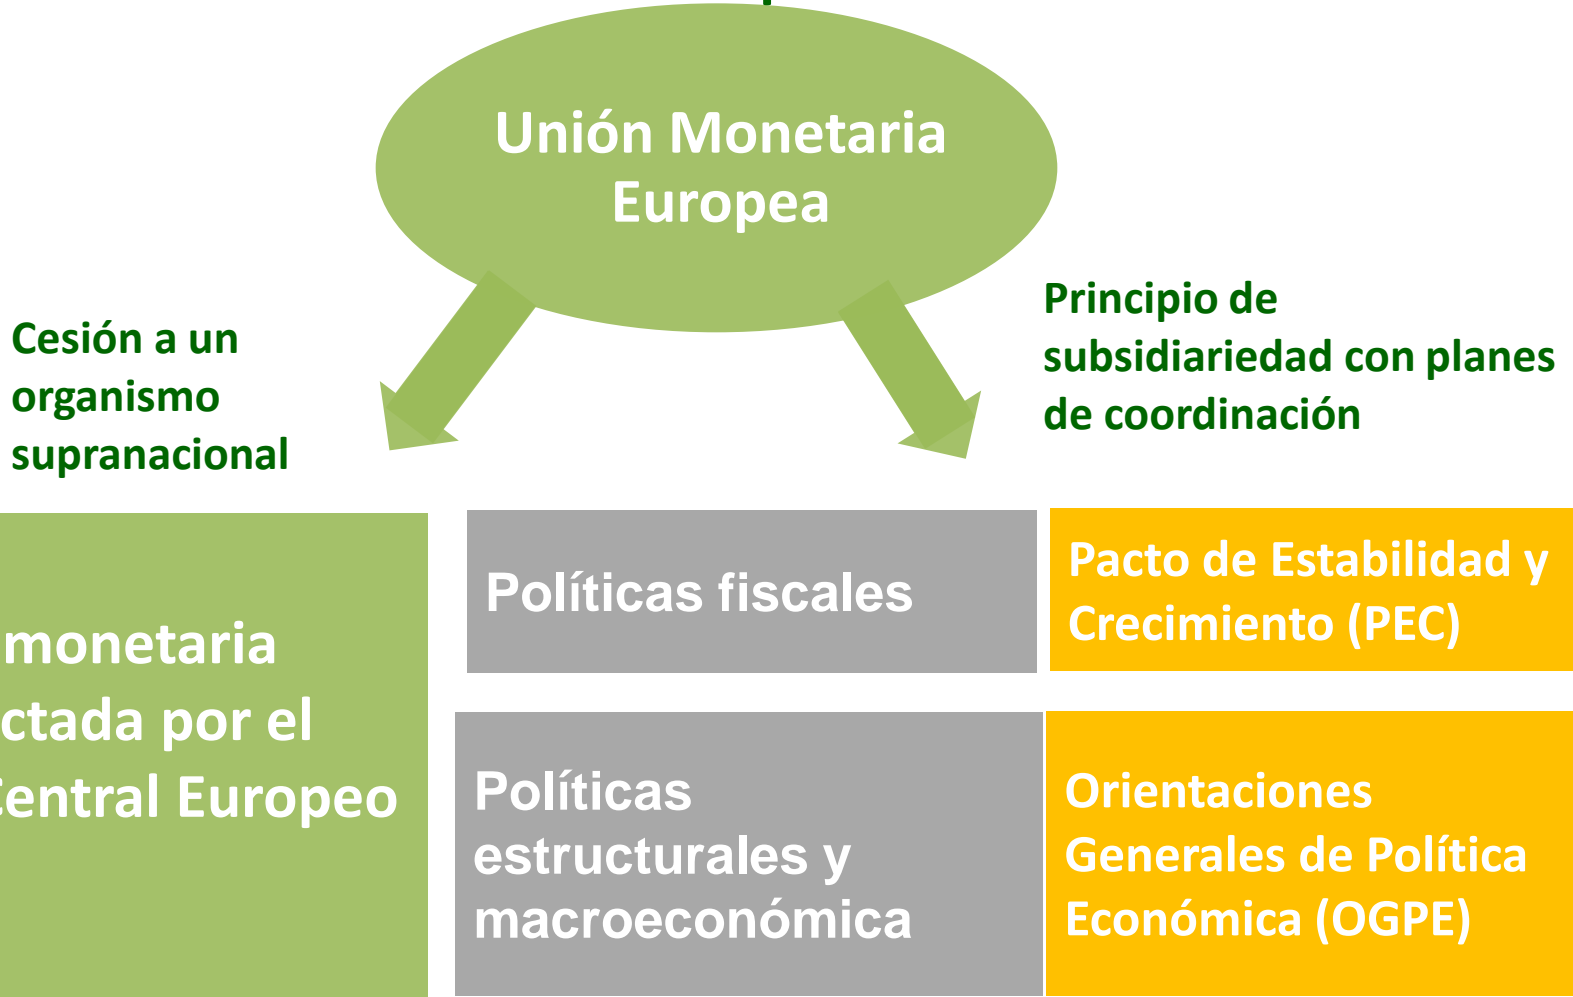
Unión Monetaria Europea

Cesión a un organismo supranacional

Principio de subsidiariedad con planes de coordinación

monetaria ctada por el Central Europeo

Políticas fiscales

Pacto de Estabilidad y Crecimiento (PEC)

Políticas estructurales y macroeconómica

Orientaciones Generales de Política Económica (OGPE)